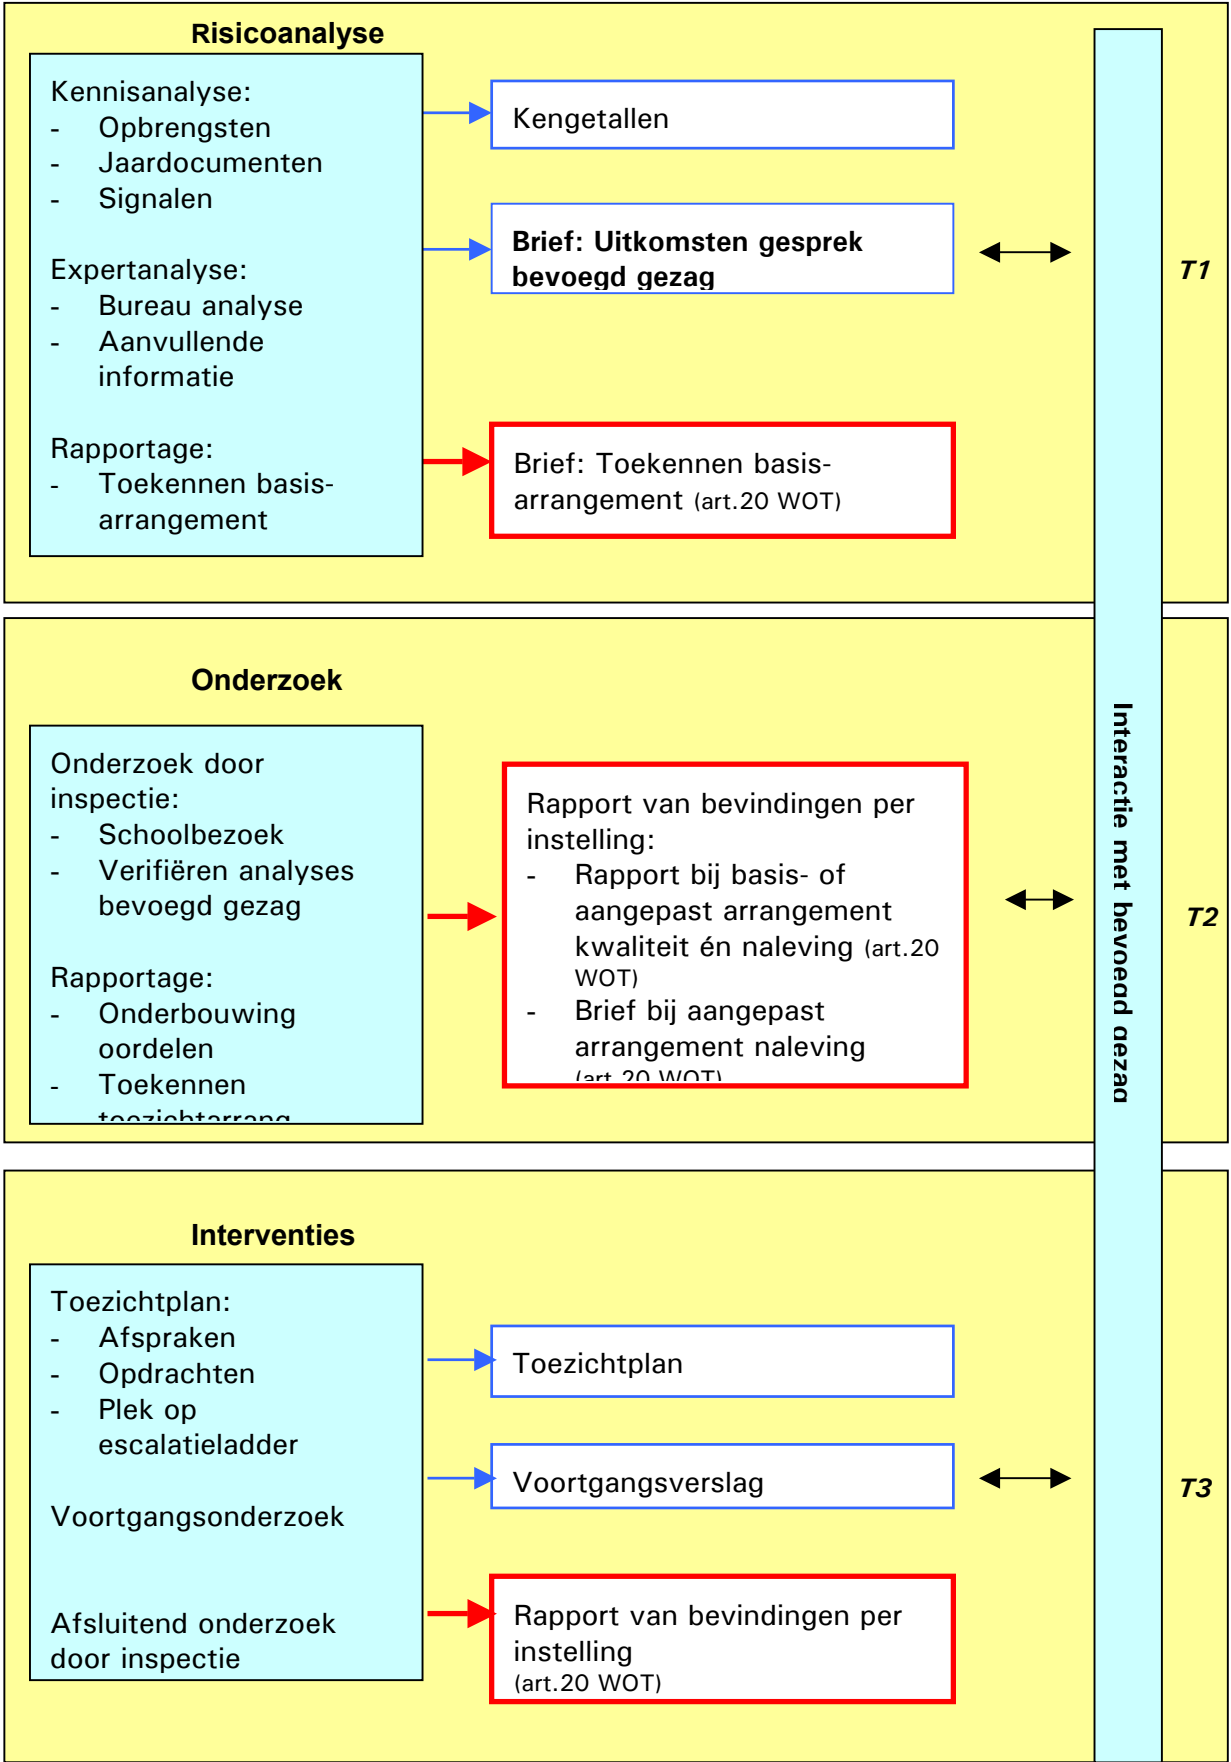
Risicoanalyse

Kennisanalyse:
- Opbrengsten
- Jaardocumenten
- Signalen

Expertanalyse:
- Bureau analyse
- Aanvullende informatie

Rapportage:
- Toekennen basisarrangement

Kengetallen

Brief: Uitkomsten gesprek bevoegd gezag

Brief: Toekennen basisarrangement (art.20 WOT)

T1

Onderzoek

Onderzoek door inspectie:
- Schoolbezoek
- Verifiëren analyses bevoegd gezag

Rapportage:
- Onderbouwing oordelen
- Toekennen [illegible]

Rapport van bevindingen per instelling:
- Rapport bij basis- of aangepast arrangement kwaliteit én naleving (art.20 WOT)
- Brief bij aangepast arrangement naleving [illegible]

T2

Interactie met bevoegd gezag

Interventies

Toezichtplan:
- Afspraken
- Opdrachten
- Plek op escalatieladder

Voortgangsonderzoek

Afsluitend onderzoek door inspectie

Toezichtplan

Voortgangsverslag

Rapport van bevindingen per instelling (art.20 WOT)

T3